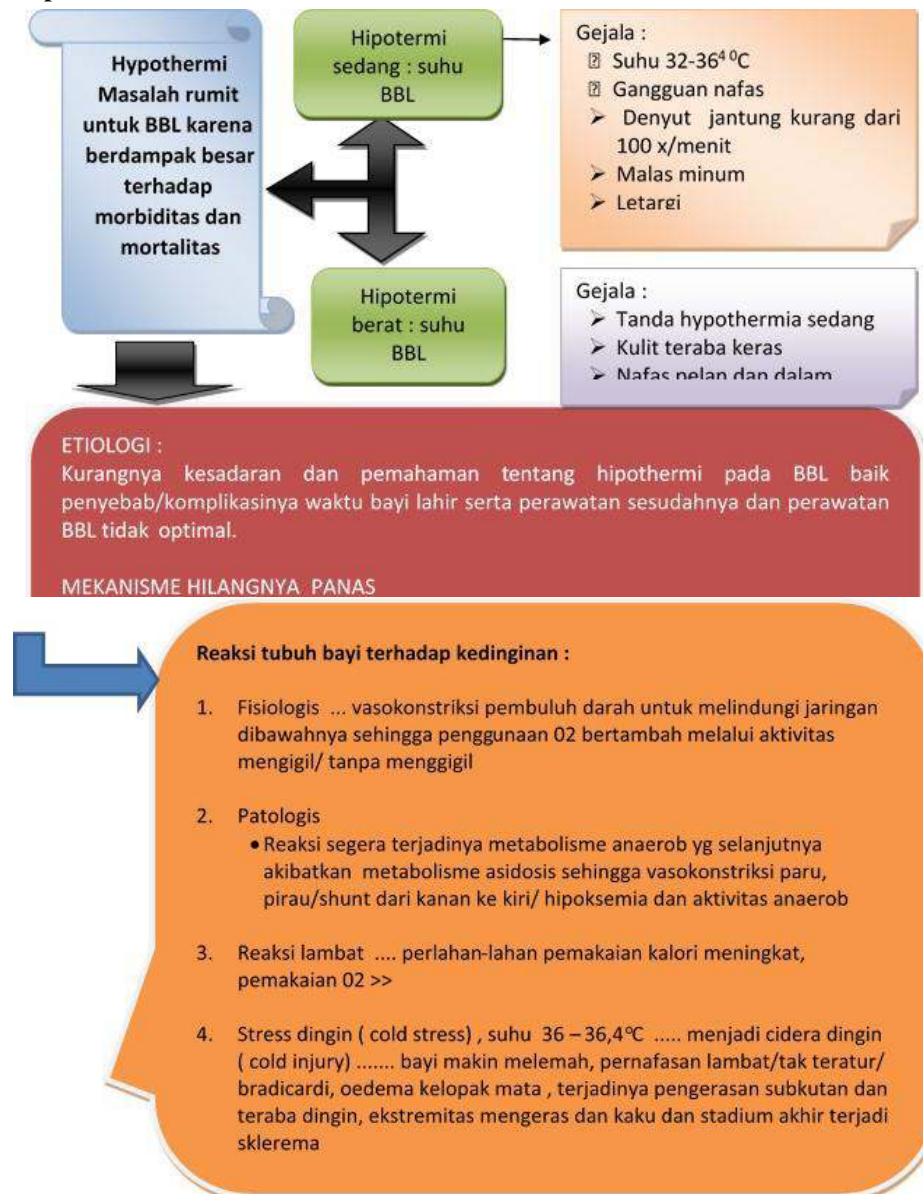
Hypothermi Masalah rumit untuk BBL karena berdampak besar terhadap morbiditas dan mortalitas

Hipotermi sedang : suhu BBL

Gejala :
Suhu 32-36$^{4}$ $^{0}$C
Gangguan nafas
➤ Denyut jantung kurang dari 100 x/menit
➤ Malas minum
➤ Letargi

Hipotermi berat : suhu BBL

Gejala :
➤ Tanda hypothermia sedang
➤ Kulit teraba keras
➤ Nafas pelan dan dalam

ETIOLOGI :
Kurangnya kesadaran dan pemahaman tentang hipothermi pada BBL baik penyebab/komplikasinya waktu bayi lahir serta perawatan sesudahnya dan perawatan BBL tidak optimal.

MEKANISME HILANGNYA PANAS

Reaksi tubuh bayi terhadap kedinginan :

1. Fisiologis ... vasokonstriksi pembuluh darah untuk melindungi jaringan dibawahnya sehingga penggunaan 02 bertambah melalui aktivitas mengigil/ tanpa menggigil

2. Patologis
• Reaksi segera terjadinya metabolisme anaerob yg selanjutnya akibatkan metabolisme asidosis sehingga vasokonstriksi paru, pirau/shunt dari kanan ke kiri/ hipoksemia dan aktivitas anaerob

3. Reaksi lambat .... perlahan-lahan pemakaian kalori meningkat, pemakaian 02 >>

4. Stress dingin ( cold stress) , suhu 36 – 36,4°C ..... menjadi cidera dingin ( cold injury) ....... bayi makin melemah, pernafasan lambat/tak teratur/ bradicardi, oedema kelopak mata , terjadinya pengerasan subkutan dan teraba dingin, ekstremitas mengeras dan kaku dan stadium akhir terjadi sklerema